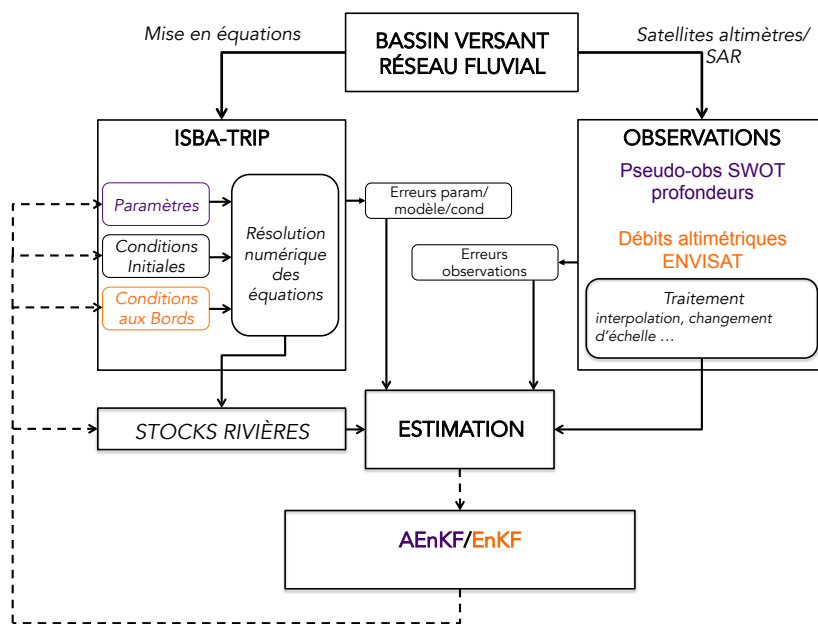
Mise en équations

BASSIN VERSANT
RÉSEAU FLUVIAL

Satellites altimètres/ SAR

ISBA-TRIP

Paramètres

Conditions Initiales

Conditions aux Bords

Résolution numérique des équations

Erreurs param/ modèle/cond

Erreurs observations

OBSERVATIONS

Pseudo-obs SWOT profondeurs

Débits altimétriques ENVISAT

Traitement
interpolation, changement d'échelle …

STOCKS RIVIÈRES

ESTIMATION

AEnKF/EnKF